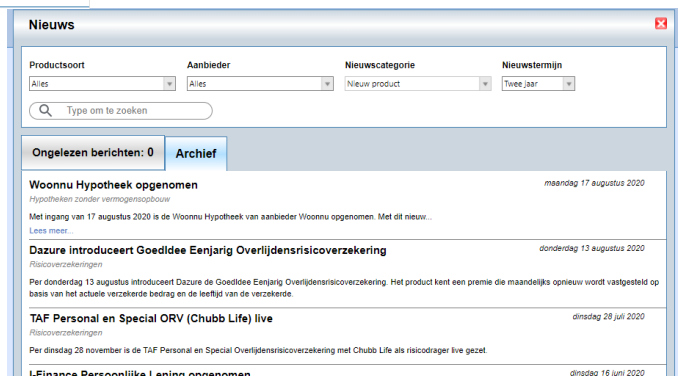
Nieuws

Productsoort
Alles

Aanbieder
Alles

Nieuwscategorie
Nieuw product

Nieuwstermijn
Twee jaar

Type om te zoeken

Ongelezen berichten: 0

Archief

Woonnu Hypotheek opgenomen
maandag 17 augustus 2020
Hypotheken zonder vermogensopbouw
Met ingang van 17 augustus 2020 is de Woonnu Hypotheek van aanbieder Woonnu opgenomen. Met dit nieuw...
Lees meer...

Dazure introduceert GoedIdee Eenjarig Overlijdensrisicoverzekering
donderdag 13 augustus 2020
Risicoverzekeringen
Per donderdag 13 augustus introduceert Dazure de GoedIdee Eenjarig Overlijdensrisicoverzekering. Het product kent een premie die maandelijks opnieuw wordt vastgesteld op basis van het actuele verzekerde bedrag en de leeftijd van de verzekerde.

TAF Personal en Special ORV (Chubb Life) live
dinsdag 28 juli 2020
Risicoverzekeringen
Per dinsdag 28 november is de TAF Personal en Special Overlijdensrisicoverzekering met Chubb Life als risicodrager live gezet.

I-Finance Persoonlijke Lening opgenomen
dinsdag 16 juni 2020